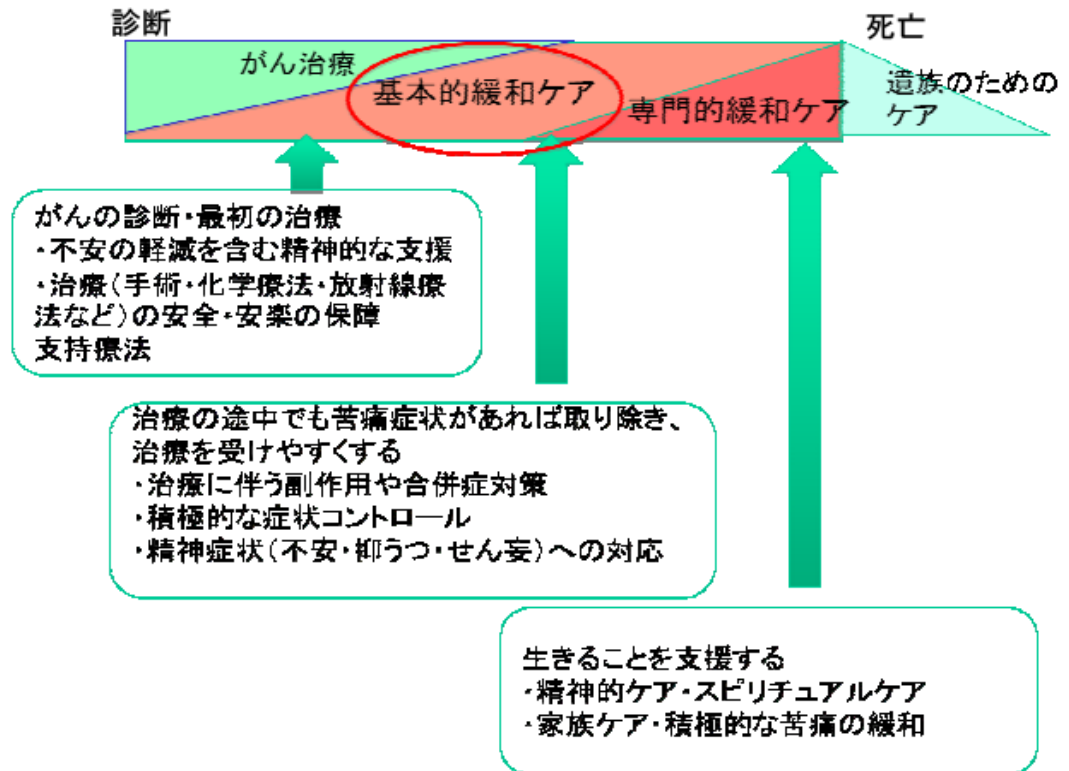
診断

死亡

がん治療

基本的緩和ケア

専門的緩和ケア

遺族のための
ケア

がんの診断・最初の治療
・不安の軽減を含む精神的な支援
・治療（手術・化学療法・放射線療法など）の安全・安楽の保障
支持療法

治療の途中でも苦痛症状があれば取り除き、治療を受けやすくする
・治療に伴う副作用や合併症対策
・積極的な症状コントロール
・精神症状（不安・抑うつ・せん妄）への対応

生きることを支援する
・精神的ケア・スピリチュアルケア
・家族ケア・積極的な苦痛の緩和